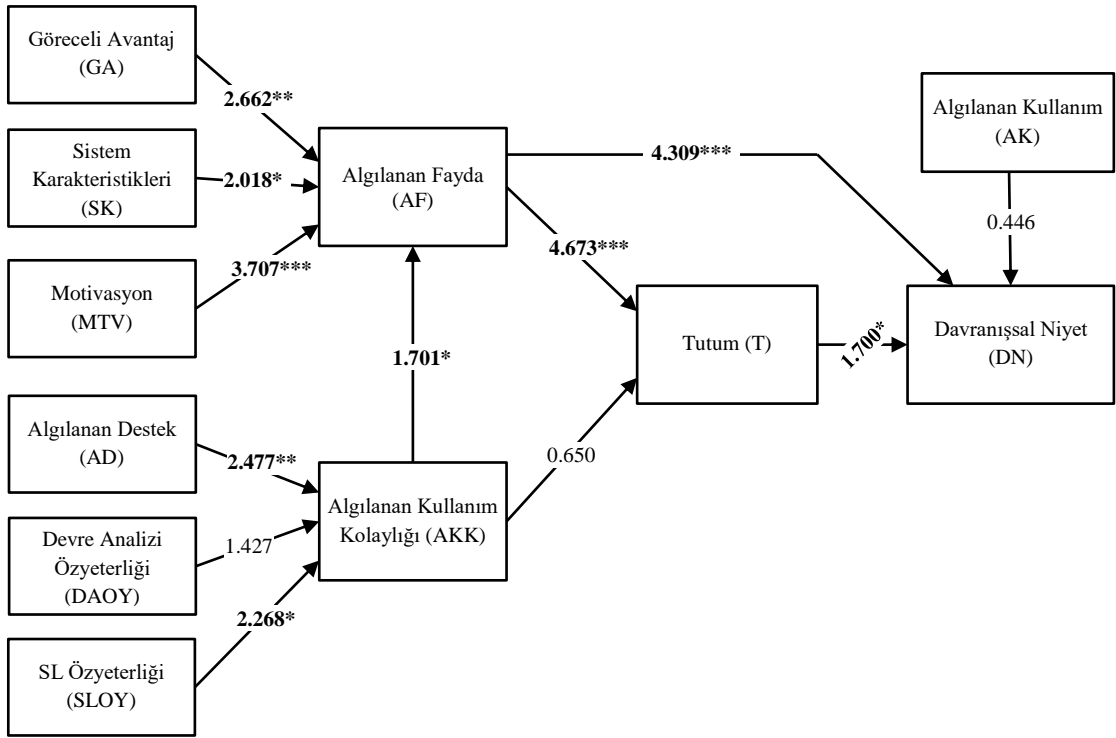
Göreceli Avantaj (GA)

2.662**

Sistem Karakteristikleri (SK)

2.018*

Motivasyon (MTV)

3.707***

Algılanan Fayda (AF)

4.309***

Algılanan Kullanım (AK)

0.446

4.673***

1.701*

Tutum (T)

1.700*

Davranışsal Niyet (DN)

Algılanan Destek (AD)

2.477**

0.650

Algılanan Kullanım Kolaylığı (AKK)

Devre Analizi Özyeterliği (DAOY)

1.427

2.268*

SL Özyeterliği (SLOY)